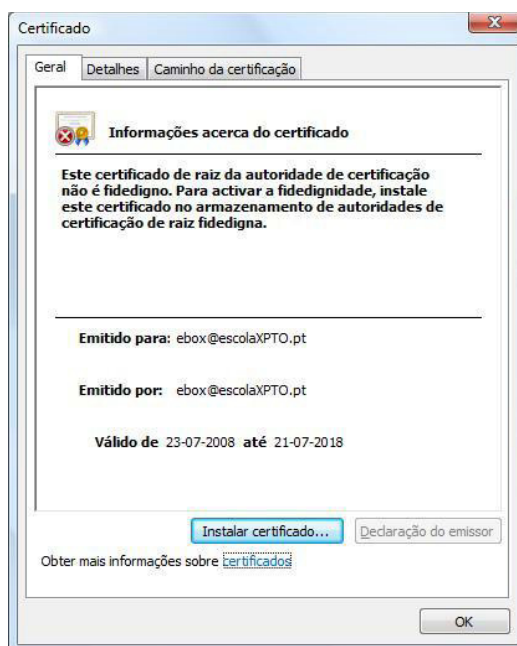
Certificado

Geral | Detalhes | Caminho da certificação

Informações acerca do certificado

Este certificado de raiz da autoridade de certificação não é fidedigno. Para activar a fidedignidade, instale este certificado no armazenamento de autoridades de certificação de raiz fidedigna.

Emitido para: ebox@escolaXPTO.pt

Emitido por: ebox@escolaXPTO.pt

Válido de 23-07-2008 até 21-07-2018

Instalar certificado... | Declaração do emissor

Obter mais informações sobre certificados

OK